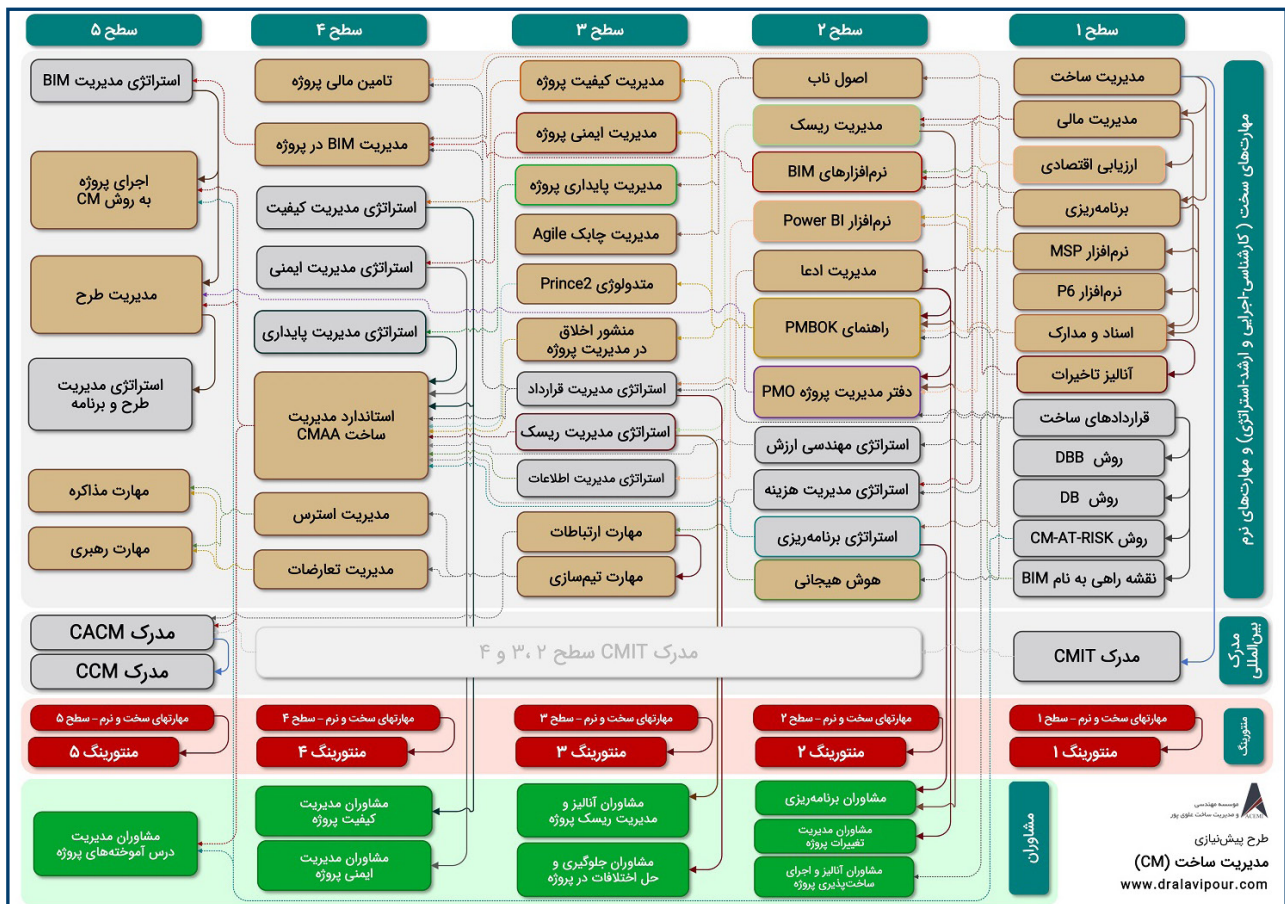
سطح ۱

سطح ۲

سطح ۳

سطح ۴

سطح ۵

مهارت‌های سخت ( کارشناسی-اجرایی و ارشد-استراتژی) و مهارت‌های نرم

مدیریت ساخت

مدیریت مالی

ارزیابی اقتصادی

برنامه‌ریزی

نرم‌افزار MSP

نرم‌افزار P6

اسناد و مدارک

آنالیز تاخیرات

قراردادهای ساخت

روش DBB

روش DB

روش CM-AT-RISK

نقشه راهی به نام BIM

اصول ناب

مدیریت ریسک

نرم‌افزارهای BIM

نرم‌افزار Power BI

مدیریت ادعا

راهنمای PMBOK

دفتر مدیریت پروژه PMO

استراتژی مهندسی ارزش

استراتژی مدیریت هزینه

استراتژی برنامه‌ریزی

هوش هیجانی

مدیریت کیفیت پروژه

مدیریت ایمنی پروژه

مدیریت پایداری پروژه

مدیریت چابک Agile

متدولوژی Prince2

منشور اخلاق در مدیریت پروژه

استراتژی مدیریت قرارداد

استراتژی مدیریت ریسک

استراتژی مدیریت اطلاعات

مهارت ارتباطات

مهارت تیم‌سازی

تامین مالی پروژه

مدیریت BIM در پروژه

استراتژی مدیریت کیفیت

استراتژی مدیریت ایمنی

استراتژی مدیریت پایداری

استاندارد مدیریت ساخت CMAA

مدیریت استرس

مدیریت تعارضات

استراتژی مدیریت BIM

اجرای پروژه به روش CM

مدیریت طرح

استراتژی مدیریت طرح و برنامه

مهارت مذاکره

مهارت رهبری

مدرک بین‌المللی

مدرک CMIT

مدرک CMIT سطح ۲، ۳ و ۴

مدرک CACM

مدرک CCM

منتورینگ

مهارتهای سخت و نرم - سطح ۱

منتورینگ ۱

مهارتهای سخت و نرم - سطح ۲

منتورینگ ۲

مهارتهای سخت و نرم - سطح ۳

منتورینگ ۳

مهارتهای سخت و نرم - سطح ۴

منتورینگ ۴

مهارتهای سخت و نرم - سطح ۵

منتورینگ ۵

مشاوران

موسسه مهندسی و مدیریت ساخت علوی پور

طرح پیش‌نیازی

مدیریت ساخت (CM)

www.dralavipour.com

مشاوران برنامه‌ریزی

مشاوران مدیریت تغییرات پروژه

مشاوران آنالیز و اجرای ساخت‌پذیری پروژه

مشاوران آنالیز و مدیریت ریسک پروژه

مشاوران جلوگیری و حل اختلافات در پروژه

مشاوران مدیریت کیفیت پروژه

مشاوران مدیریت ایمنی پروژه

مشاوران مدیریت درس آموخته‌های پروژه